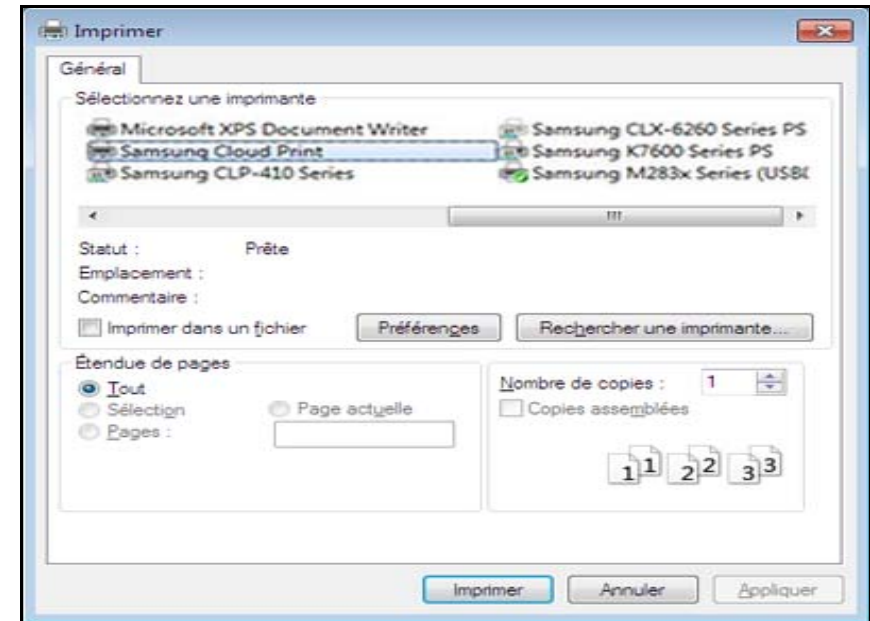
Imprimer

Général

Sélectionnez une imprimante

Microsoft XPS Document Writer
Samsung Cloud Print
Samsung CLP-410 Series
Samsung CLX-6260 Series PS
Samsung K7600 Series PS
Samsung M283x Series (USB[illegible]

Statut : Prête
Emplacement :
Commentaire :

Imprimer dans un fichier

Préférences

Rechercher une imprimante...

Étendue de pages
Tout
Sélection
Page actuelle
Pages :

Nombre de copies : 1
Copies assemblées

1 1 2 2 3 3

Imprimer

Annuler

Appliquer